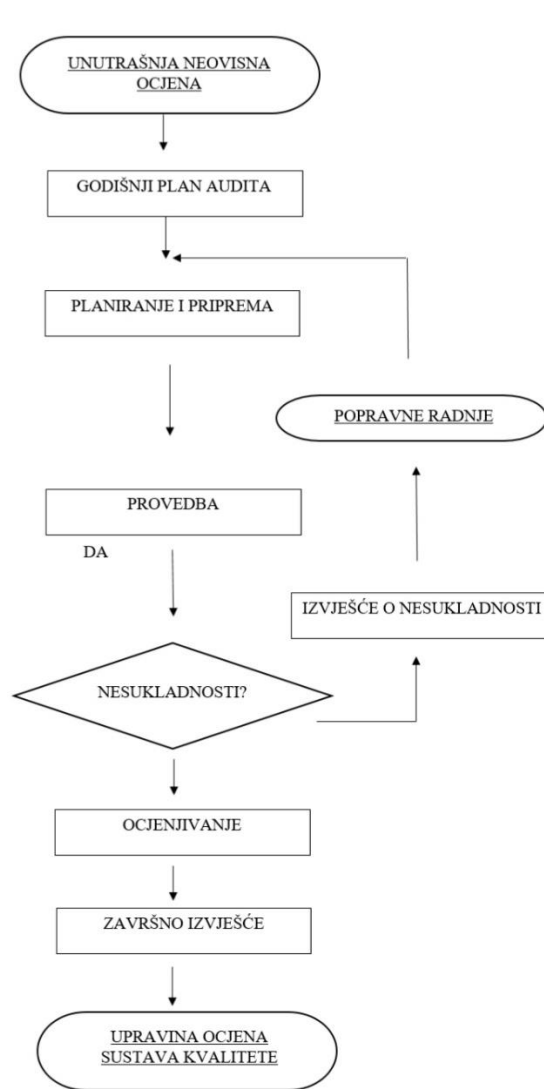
UNUTRAŠNJA NEOVISNA OCJENA

GODIŠNJI PLAN AUDITA

PLANIRANJE I PRIPREMA

POPRAVNE RADNJE

PROVEDBA

DA

IZVJEŠĆE O NESUKLADNOSTI

NESUKLADNOSTI?

OCJENJIVANJE

ZAVRŠNO IZVJEŠĆE

UPRAVINA OCJENA SUSTAVA KVALITETE